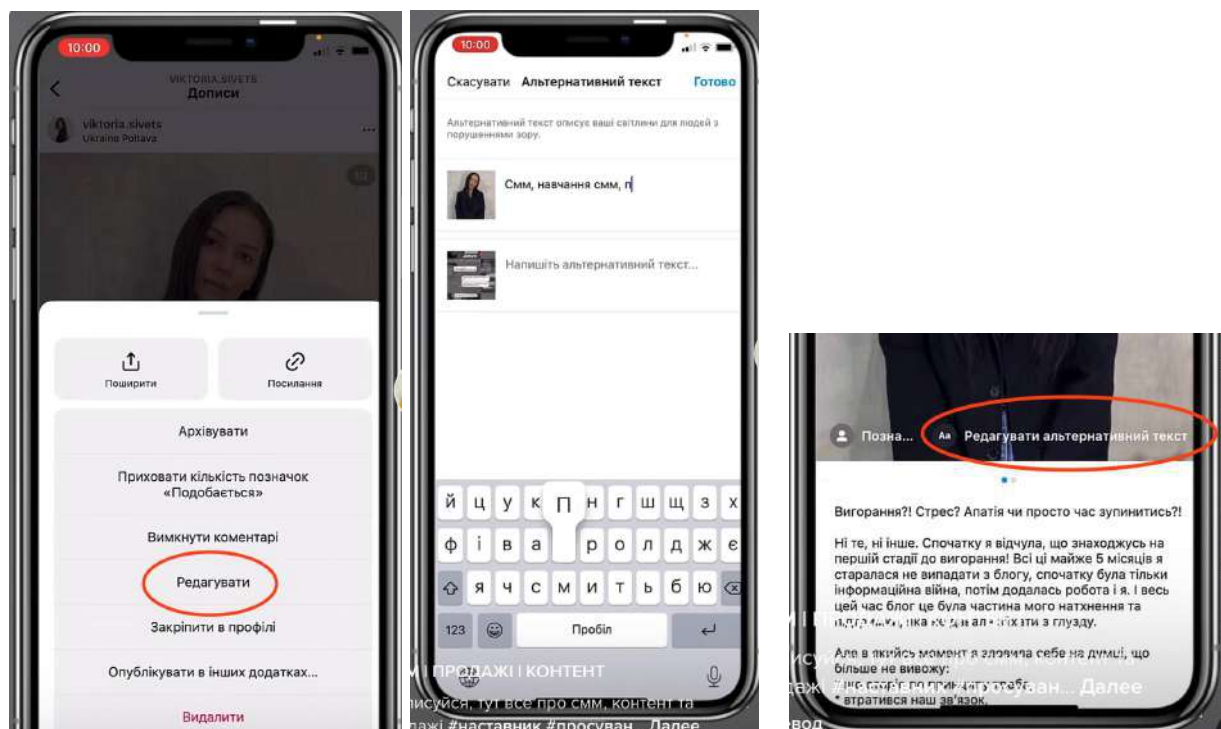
10:00

VIKTORIA.SIVETS
Дописи

viktoria.sivets
Ukraine Poltava

Поширити

Посилання

Архівувати

Приховати кількість позначок «Подобається»

Вимкнути коментарі

Редагувати

Закріпити в профілі

Опублікувати в інших додатках...

Видалити

10:00

Скасувати Альтернативний текст Готово

Альтернативний текст описує ваші світлини для людей з порушеннями зору.

Смм, навчання смм, п

Напишіть альтернативний текст...

й ц у к е н г ш щ з х
ф і в а п р о л д ж є
я ч с м и т ь б ю

123 Пробіл

М | ПРОДАЖІ | КОНТЕНТ
писуйся, тут все про смм, контент та
ажі #наставник #просуван... Далее

Позна... Aa Редагувати альтернативний текст

Вигорання?! Стрес? Апатія чи просто час зупинитись?!

Ні те, ні інше. Спочатку я відчула, що знаходжусь на першій стадії до вигорання! Всі ці майже 5 місяців я старалася не випадати з блогу, спочатку була тільки інформаційна війна, потім додалась робота і я. І весь цей час блог це була частина мого натхнення та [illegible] з глузду.

Але в якийсь момент я зловила себе на думці, що більше не вивожу:
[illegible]
• втратився наш зв'язок.

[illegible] #наставник #просуван... Далее
вод